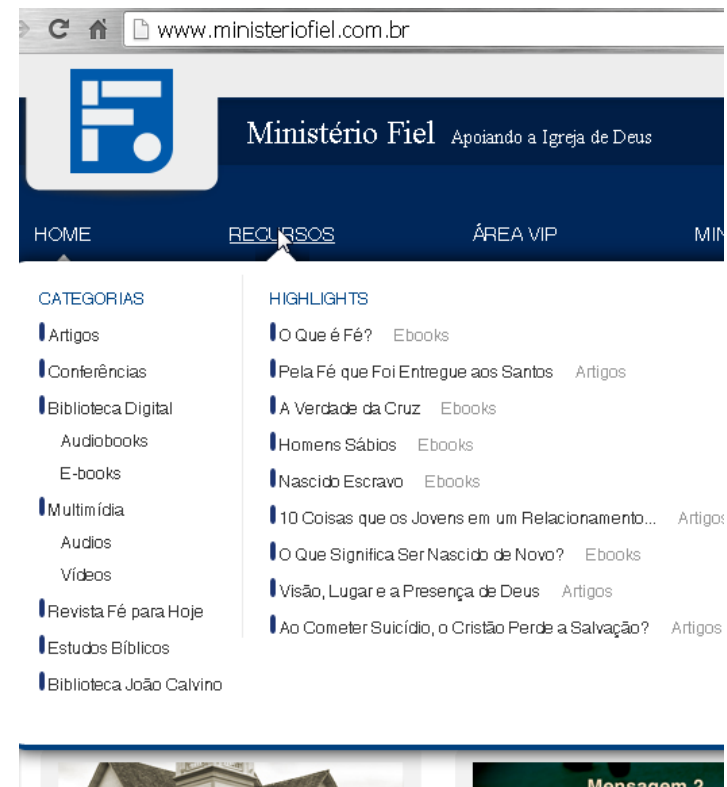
www.ministeriofiel.com.br

Ministério Fiel Apoiando a Igreja de Deus

HOME RECURSOS ÁREA VIP MIN

CATEGORIAS
Artigos
Conferências
Biblioteca Digital
Audiobooks
E-books
Multimídia
Audios
Vídeos
Revista Fé para Hoje
Estudos Bíblicos
Biblioteca João Calvino

HIGHLIGHTS
O Que é Fé? Ebooks
Pela Fé que Foi Entregue aos Santos Artigos
A Verdade da Cruz Ebooks
Homens Sábios Ebooks
Nascido Escravo Ebooks
10 Coisas que os Jovens em um Relacionamento... Artigos
O Que Significa Ser Nascido de Novo? Ebooks
Visão, Lugar e a Presença de Deus Artigos
Ao Cometer Suicídio, o Cristão Perde a Salvação? Artigos

Mensagem 2